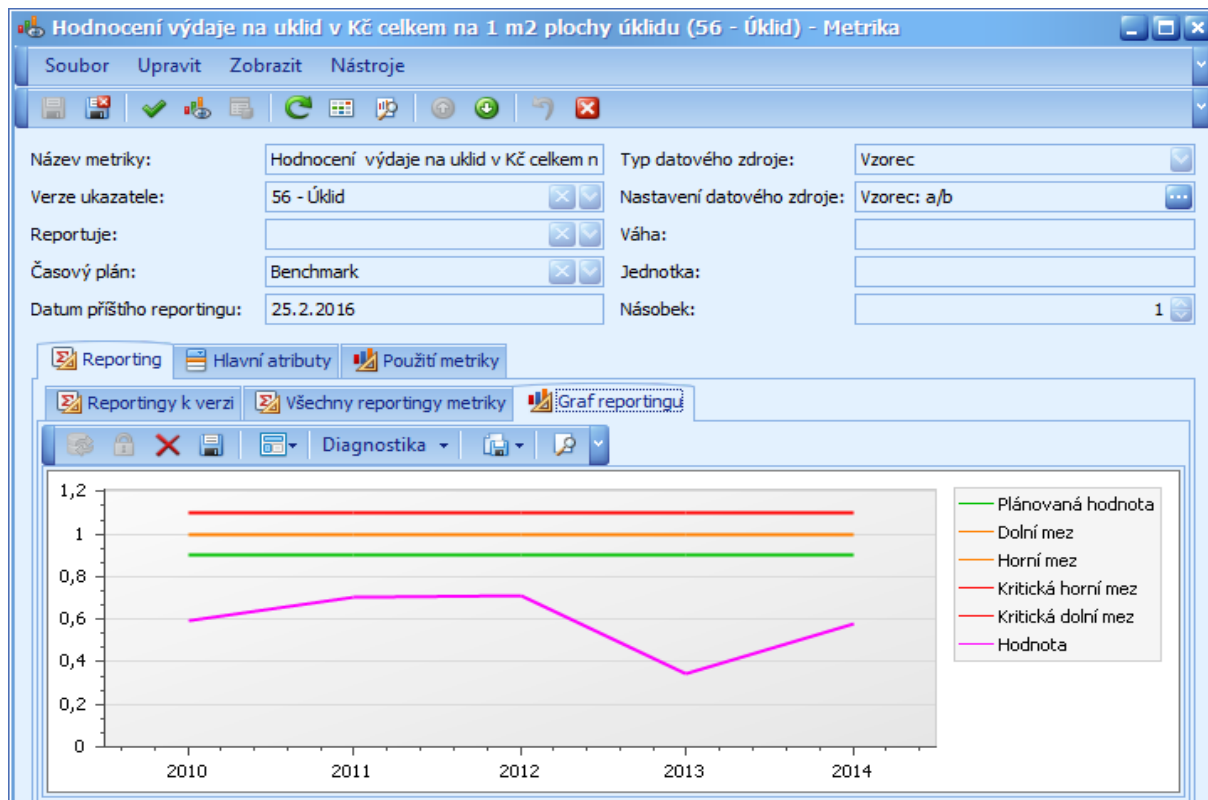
Hodnocení výdaje na uklid v Kč celkem na 1 m2 plochy úklidu (56 - Úklid) - Metrika

Soubor Upravit Zobrazit Nástroje

Název metriky: Hodnocení výdaje na uklid v Kč celkem n
Typ datového zdroje: Vzorec
Verze ukazatele: 56 - Úklid
Nastavení datového zdroje: Vzorec: a/b
Reportuje:
Váha:
Časový plán: Benchmark
Jednotka:
Datum příštího reportingu: 25.2.2016
Násobek: 1

Reporting | Hlavní atributy | Použití metriky

Reportingy k verzi | Všechny reportingy metriky | Graf reportingu

Diagnostika

1,2
1
0,8
0,6
0,4
0,2
0

2010 2011 2012 2013 2014

Plánovaná hodnota
Dolní mez
Horní mez
Kritická horní mez
Kritická dolní mez
Hodnota